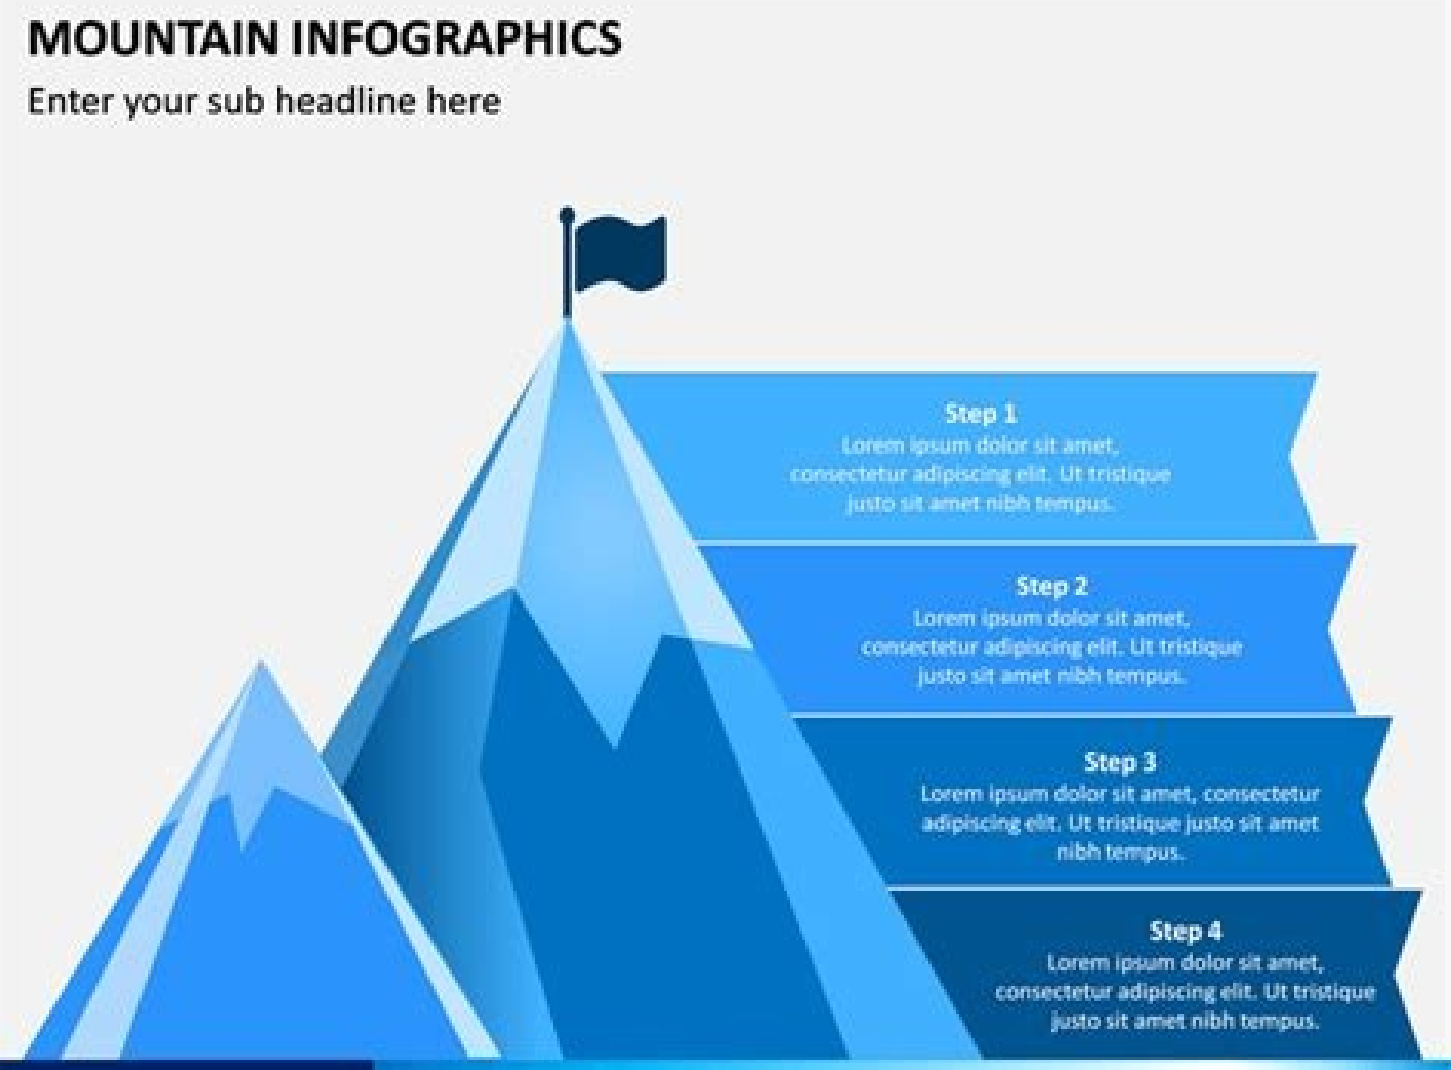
MOUNTAIN INFOGRAPHICS

Enter your sub headline here

Step 1
Lorem ipsum dolor sit amet, consectetur adipiscing elit. Ut tristique justo sit amet nibh tempus.

Step 2
Lorem ipsum dolor sit amet, consectetur adipiscing elit. Ut tristique justo sit amet nibh tempus.

Step 3
Lorem ipsum dolor sit amet, consectetur adipiscing elit. Ut tristique justo sit amet nibh tempus.

Step 4
Lorem ipsum dolor sit amet, consectetur adipiscing elit. Ut tristique justo sit amet nibh tempus.